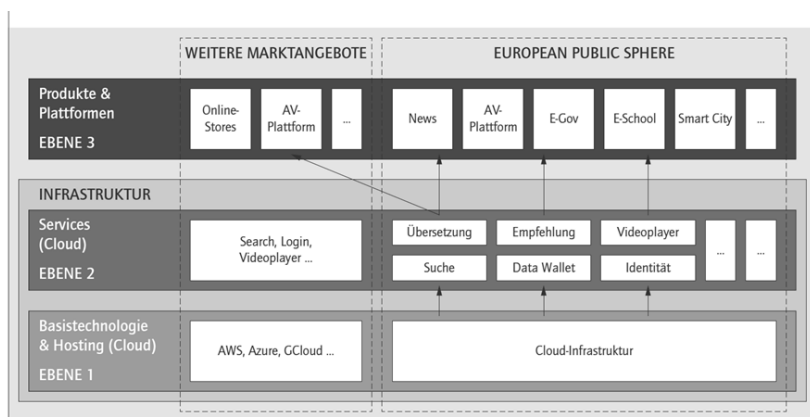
WEITERE MARKTANGEBOTE

EUROPEAN PUBLIC SPHERE

Produkte & Plattformen

EBENE 3

Online-Stores

AV-Plattform

...

News

AV-Plattform

E-Gov

E-School

Smart City

...

INFRASTRUKTUR

Services (Cloud)

EBENE 2

Search, Login, Videoplayer ...

Übersetzung

Empfehlung

Videoplayer

...

...

Suche

Data Wallet

Identität

Basistechnologie & Hosting (Cloud)

EBENE 1

AWS, Azure, GCloud ...

Cloud-Infrastruktur